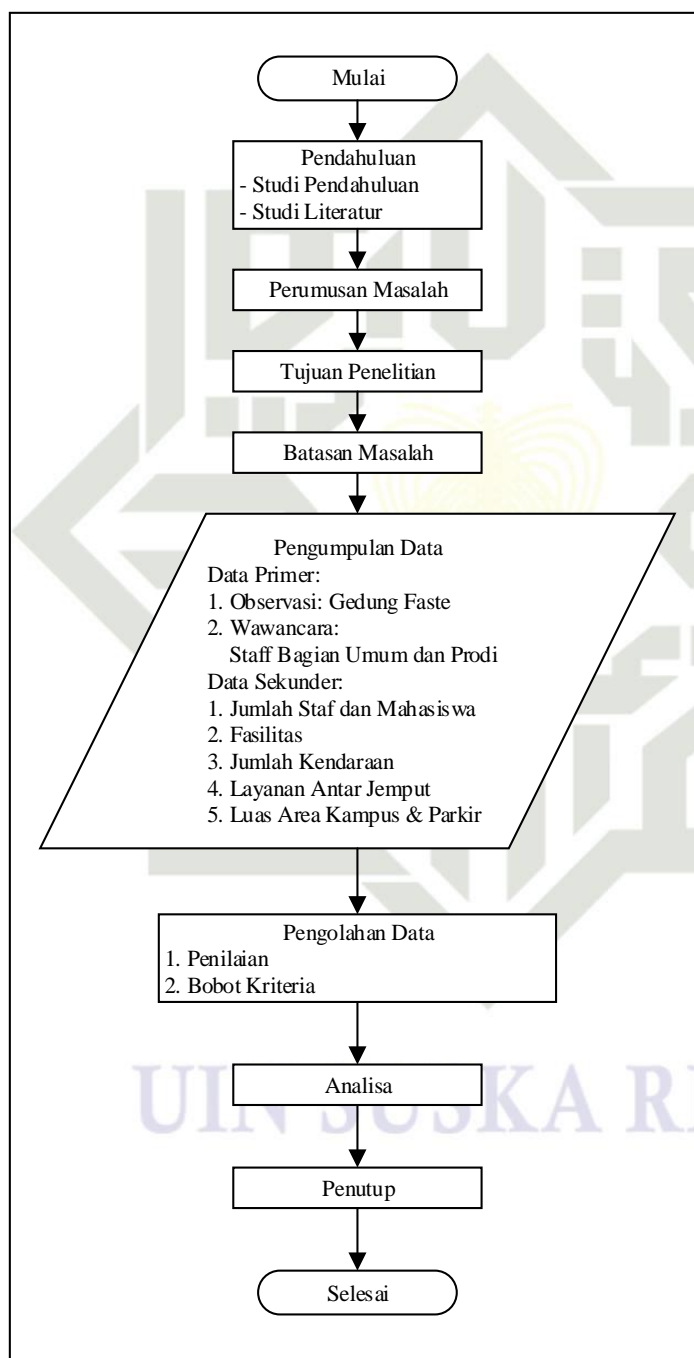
Mulai

Pendahuluan
- Studi Pendahuluan
- Studi Literatur

Perumusan Masalah

Tujuan Penelitian

Batasan Masalah

Pengumpulan Data
Data Primer:
1. Observasi: Gedung Faste
2. Wawancara:
Staff Bagian Umum dan Prodi
Data Sekunder:
1. Jumlah Staf dan Mahasiswa
2. Fasilitas
3. Jumlah Kendaraan
4. Layanan Antar Jemput
5. Luas Area Kampus & Parkir

Pengolahan Data
1. Penilaian
2. Bobot Kriteria

Analisa

Penutup

Selesai

UIN SUSKA R